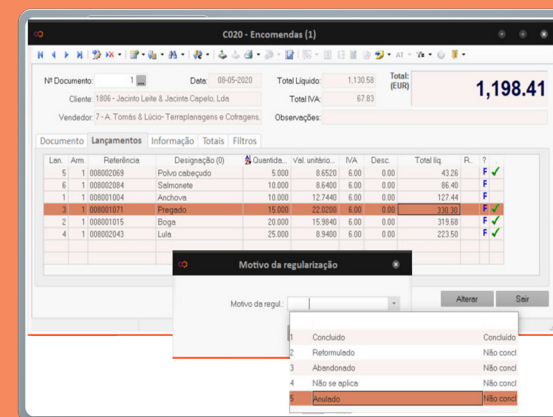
C020 - Encomendas (1)

Nº Documento: 1
Data: 08-05-2020
Total Líquido: 1.130,58
Total: (EUR)
1,198.41
Cliente: 1806 - Jacinto Leite & Jacinta Capelo, Lda
Total IVA: 67.83
Vendedor: 7 - A. Tomás & Lúcio- Terraplanagens e Cofragens,
Observações:

Documento | Lançamentos | Informação | Totais | Filtros

| Lan. | Arm. | Referência | Designação (0) | Quantida... | Val. unitário... | IVA | Desc. | Total líq. | R. | ? |
|---|---|---|---|---|---|---|---|---|---|---|
| 5 | 1 | 008002069 | Polvo cabeçudo | 5.000 | 8.6520 | 6.00 | 0.00 | 43.26 | | F ✓ |
| 6 | 1 | 008002084 | Salmonete | 10.000 | 8.6400 | 6.00 | 0.00 | 86.40 | | F ✓ |
| 1 | 1 | 008001004 | Anchova | 10.000 | 12.7440 | 6.00 | 0.00 | 127.44 | | F |
| 3 | 1 | 008001071 | Pregado | 15.000 | 22.0200 | 6.00 | 0.00 | 330.30 | | F ✓ |
| 2 | 1 | 008001015 | Boga | 20.000 | 15.9840 | 6.00 | 0.00 | 319.68 | | F ✓ |
| 4 | 1 | 008002043 | Lula | 25.000 | 8.9400 | 6.00 | 0.00 | 223.50 | | F ✓ |

Motivo da regularização
Motivo da regul.:

| | | |
|---|---|---|
| 1 | Concluído | Concluído |
| 2 | Reformulado | Não concl |
| 3 | Abandonado | Não concl |
| 4 | Não se aplica | Não concl |
| 5 | Anulado | Não concl |

Alterar
Sair